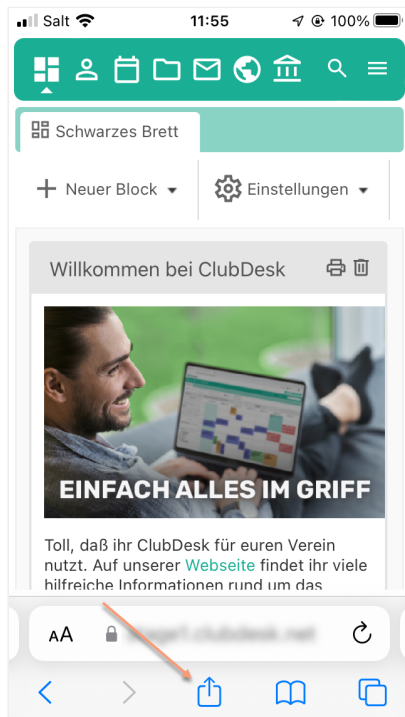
Salt 11:55 100%

Schwarzes Brett

Neuer Block

Einstellungen

Willkommen bei ClubDesk

EINFACH ALLES IM GRIFF

Toll, daß ihr ClubDesk für euren Verein nutzt. Auf unserer Webseite findet ihr viele hilfreiche Informationen rund um das

AA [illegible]